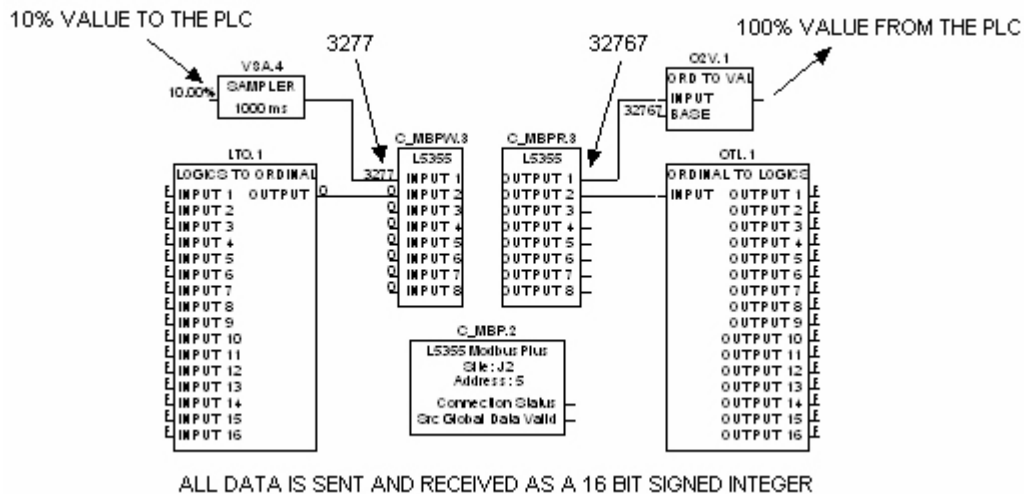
10% VALUE TO THE PLC

VSA.4
10.00%
SAMPLER
1000 ms

3277

C_MBPW.3
L5355
3277
INPUT 1
0
INPUT 2
0
INPUT 3
0
INPUT 4
0
INPUT 5
0
INPUT 6
0
INPUT 7
0
INPUT 8

32767

C_MBPR.3
L5355
OUTPUT 1
OUTPUT 2
OUTPUT 3
OUTPUT 4
OUTPUT 5
OUTPUT 6
OUTPUT 7
OUTPUT 8

100% VALUE FROM THE PLC

O2V.1
ORD TO VAL
INPUT
32767
BASE

LTO.1
LOGICS TO ORDINAL
INPUT 1
OUTPUT
0
INPUT 2
INPUT 3
INPUT 4
INPUT 5
INPUT 6
INPUT 7
INPUT 8
INPUT 9
INPUT 10
INPUT 11
INPUT 12
INPUT 13
INPUT 14
INPUT 15
INPUT 16
E
E
E
E
E
E
E
E
E
E
E
E
E
E
E
E

OTL.1
ORDINAL TO LOGICS
INPUT
OUTPUT 1
OUTPUT 2
OUTPUT 3
OUTPUT 4
OUTPUT 5
OUTPUT 6
OUTPUT 7
OUTPUT 8
OUTPUT 9
OUTPUT 10
OUTPUT 11
OUTPUT 12
OUTPUT 13
OUTPUT 14
OUTPUT 15
OUTPUT 16
E
E
E
E
E
E
E
E
E
E
E
E
E
E
E
E

C_MBP.2
L5355 Modbus Plus
Site : J2
Address : 5
Connection Status
Src Global Data Valid

ALL DATA IS SENT AND RECEIVED AS A 16 BIT SIGNED INTEGER